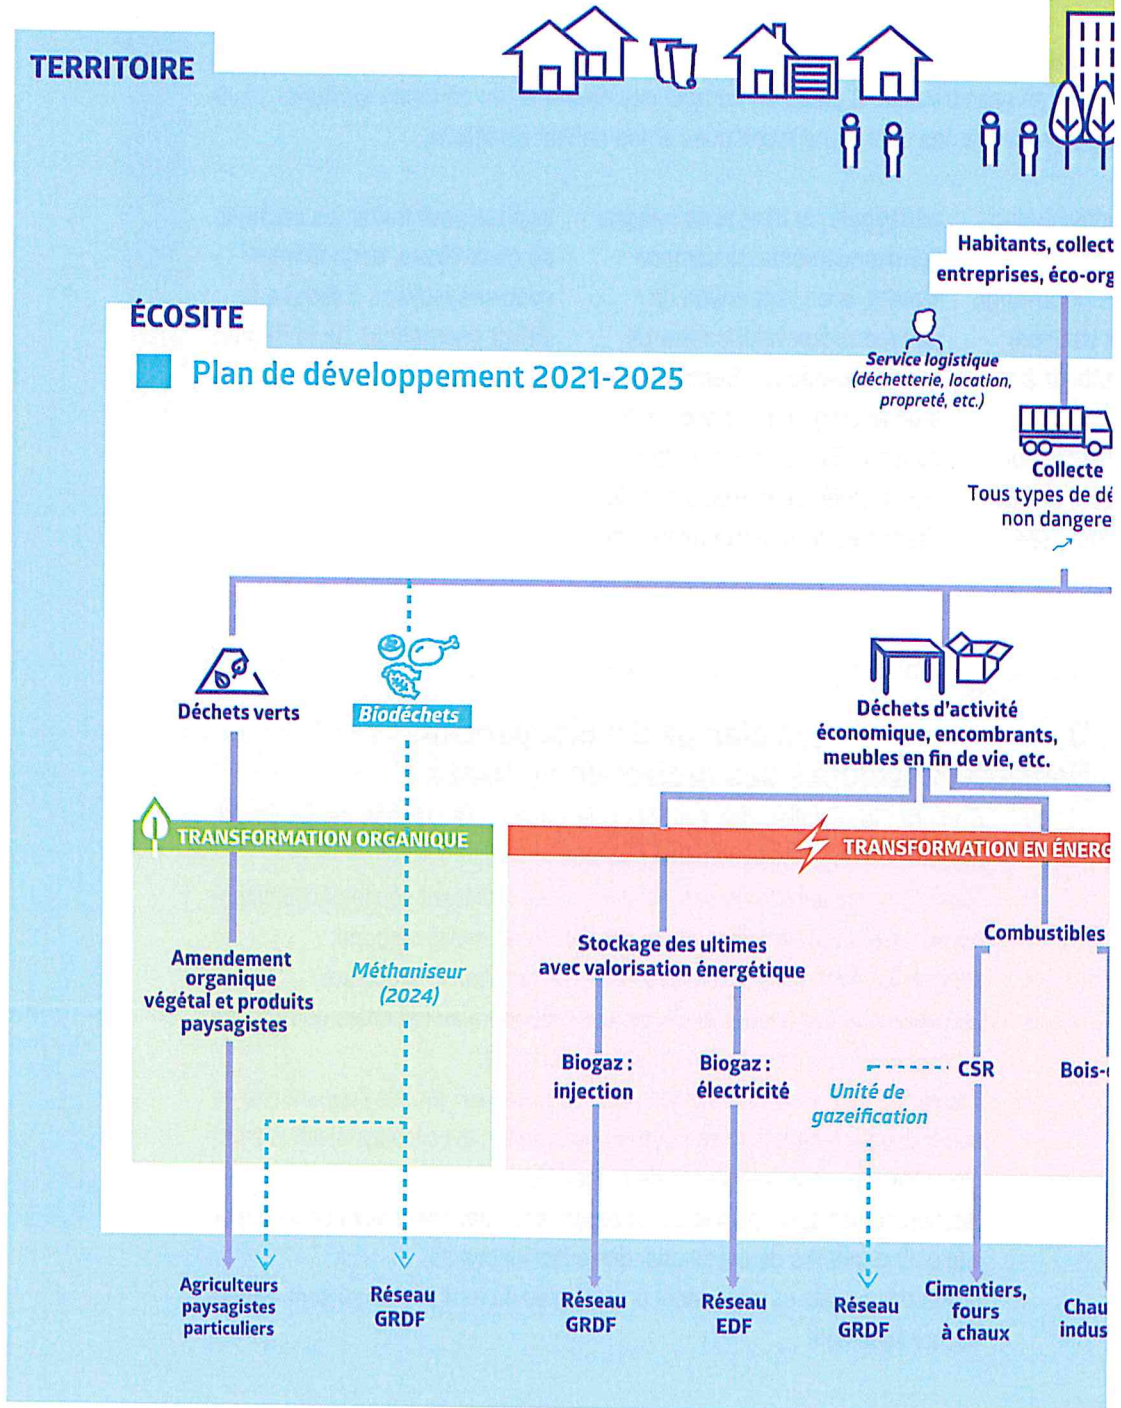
TERRITOIRE

Habitants, collect
entreprises, éco-org

ÉCOSITE

Plan de développement 2021-2025

Service logistique (déchetterie, location, propreté, etc.)

Collecte
Tous types de dé
non dangere

Déchets verts

Biodéchets

Déchets d'activité économique, encombrants, meubles en fin de vie, etc.

TRANSFORMATION ORGANIQUE

TRANSFORMATION EN ÉNERG

Amendement organique végétal et produits paysagistes

Méthaniseur (2024)

Stockage des ultimes avec valorisation énergétique

Combustibles

Biogaz : injection

Biogaz : électricité

Unité de gazeification

CSR

Bois-

Agriculteurs paysagistes particuliers

Réseau GRDF

Réseau GRDF

Réseau EDF

Réseau GRDF

Cimentiers, fours à chaux

Chau indus